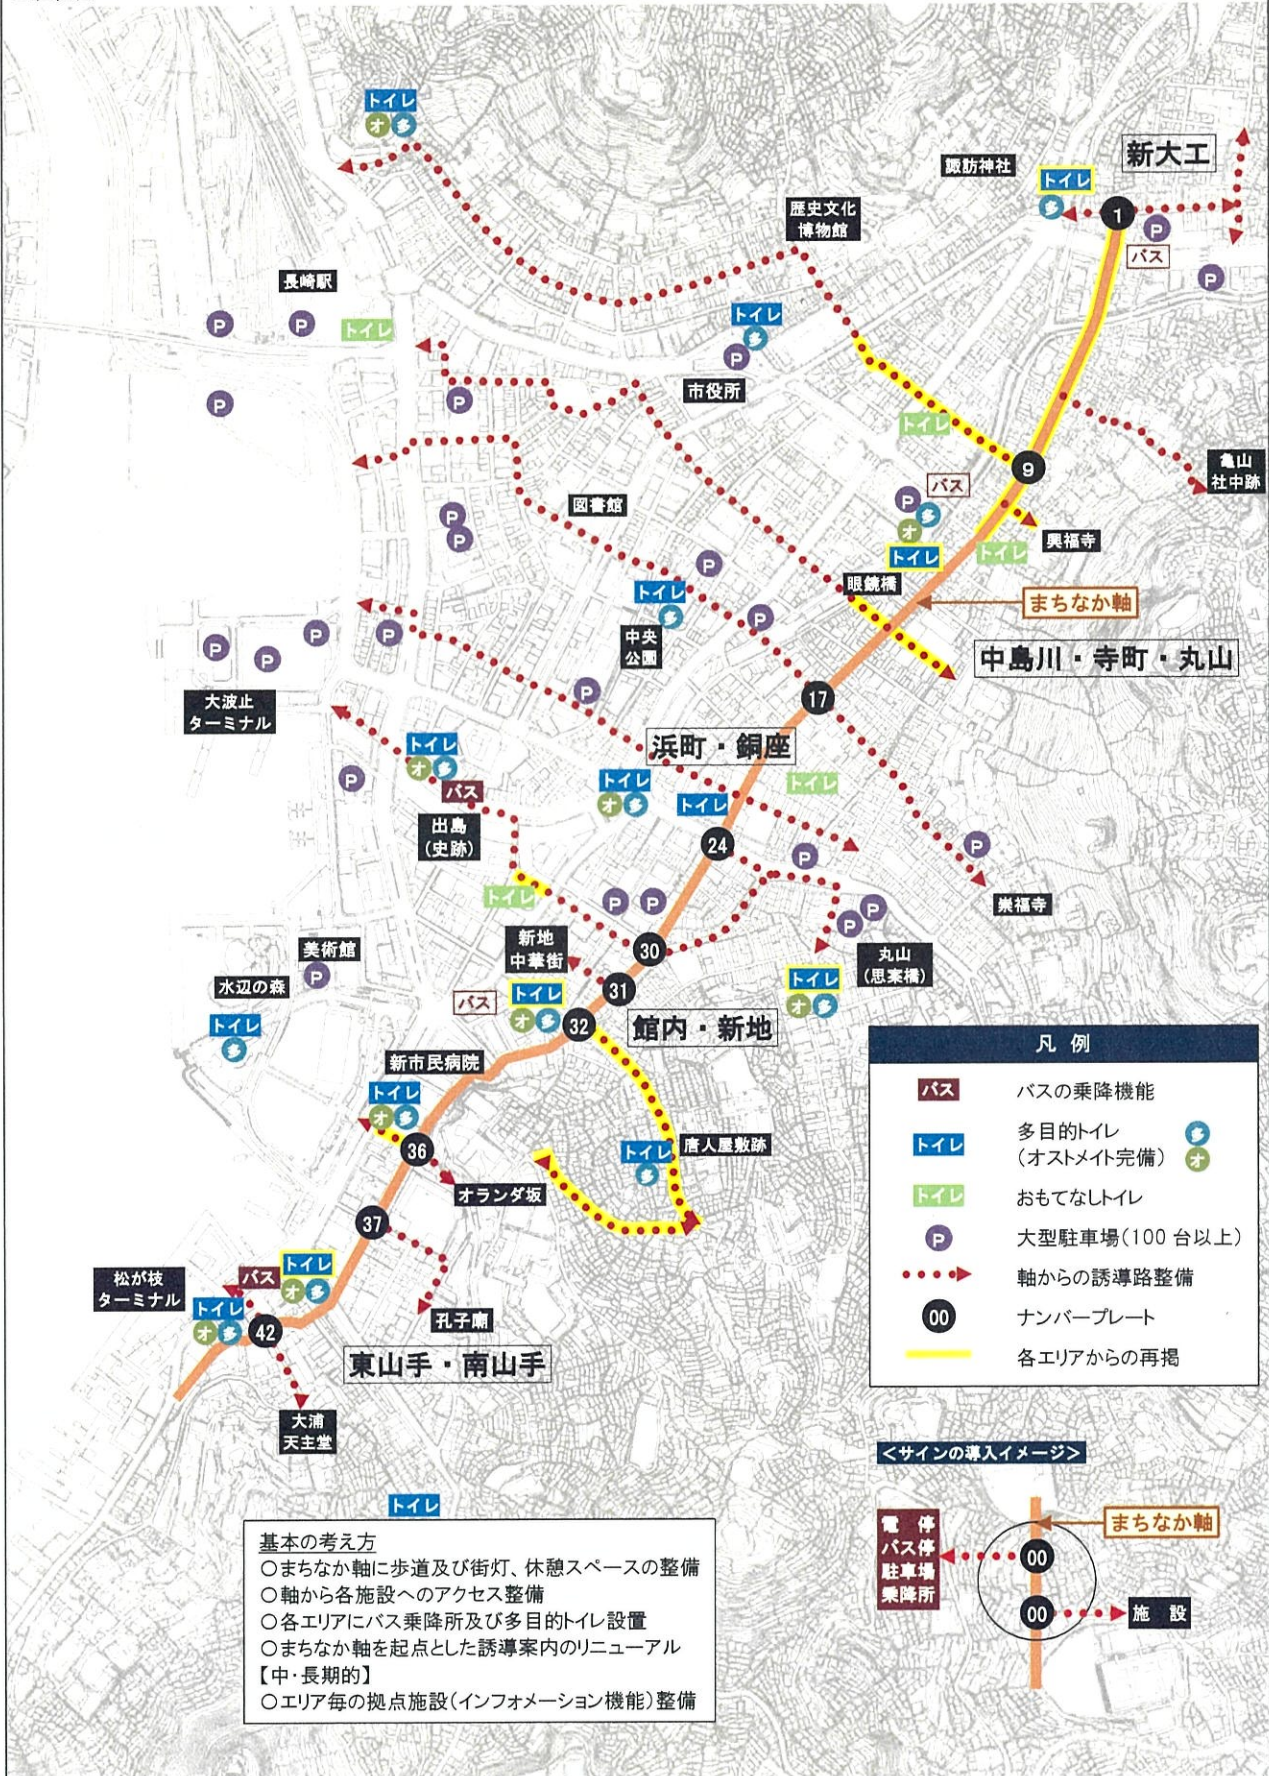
トイレ
オ
新大工
諏訪神社
トイレ
1
P
歴史文化博物館
バス
P
長崎駅
P
P
トイレ
トイレ
P
市役所
P
P
トイレ
亀山社中跡
9
バス
P
図書館
P
オ
興福寺
P
トイレ
トイレ
P
トイレ
眼鏡橋
まちなか軸
P
中央公園
中島川・寺町・丸山
P
P
P
P
大波止ターミナル
17
トイレ
オ
浜町・銅座
P
トイレ
バス
トイレ
オ
トイレ
出島(史跡)
24
P
P
トイレ
P
P
崇福寺
P
P
美術館
新地中華街
30
P
水辺の森
P
丸山(思案橋)
バス
トイレ
31
トイレ
トイレ
オ
32
館内・新地
オ
新市民病院
凡例
トイレ
バス　バスの乗降機能
オ
トイレ　多目的トイレ(オストメイト完備)
36
トイレ
唐人屋敷跡
トイレ　おもてなしトイレ
オランダ坂
P　大型駐車場(100台以上)
37
軸からの誘導路整備
00　ナンバープレート
松が枝ターミナル
バス
トイレ
各エリアからの再掲
トイレ
オ
孔子廟
オ
42
東山手・南山手
大浦天主堂
<サインの導入イメージ>
トイレ
まちなか軸
電停
バス停
駐車場
乗降所
00
00
施設

基本の考え方
○まちなか軸に歩道及び街灯、休憩スペースの整備
○軸から各施設へのアクセス整備
○各エリアにバス乗降所及び多目的トイレ設置
○まちなか軸を起点とした誘導案内のリニューアル
【中・長期的】
○エリア毎の拠点施設(インフォメーション機能)整備